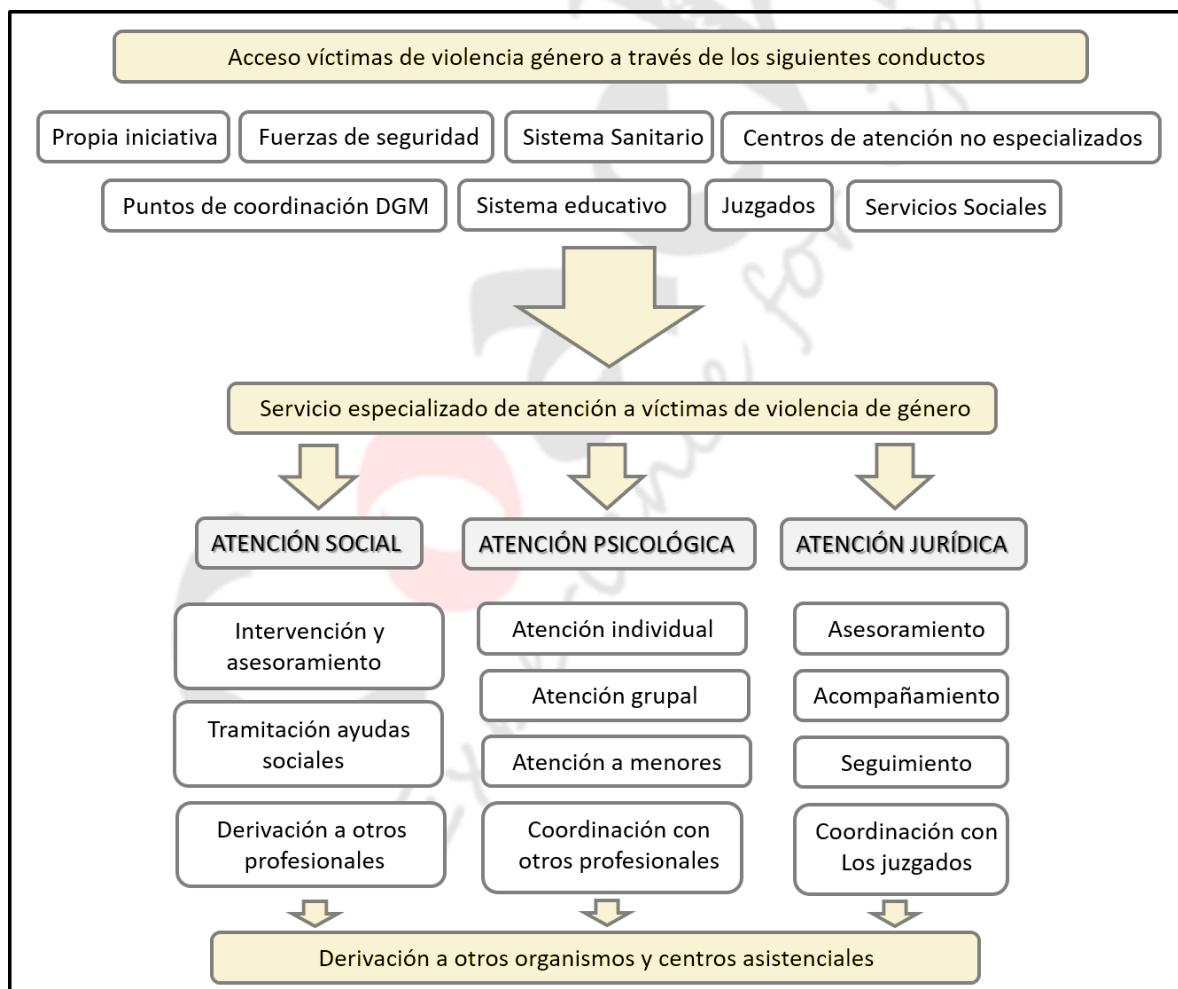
Acceso víctimas de violencia género a través de los siguientes conductos

Propia iniciativa
Fuerzas de seguridad
Sistema Sanitario
Centros de atención no especializados
Puntos de coordinación DGM
Sistema educativo
Juzgados
Servicios Sociales

Servicio especializado de atención a víctimas de violencia de género

ATENCIÓN SOCIAL
Intervención y asesoramiento
Tramitación ayudas sociales
Derivación a otros profesionales

ATENCIÓN PSICOLÓGICA
Atención individual
Atención grupal
Atención a menores
Coordinación con otros profesionales

ATENCIÓN JURÍDICA
Asesoramiento
Acompañamiento
Seguimiento
Coordinación con Los juzgados

Derivación a otros organismos y centros asistenciales